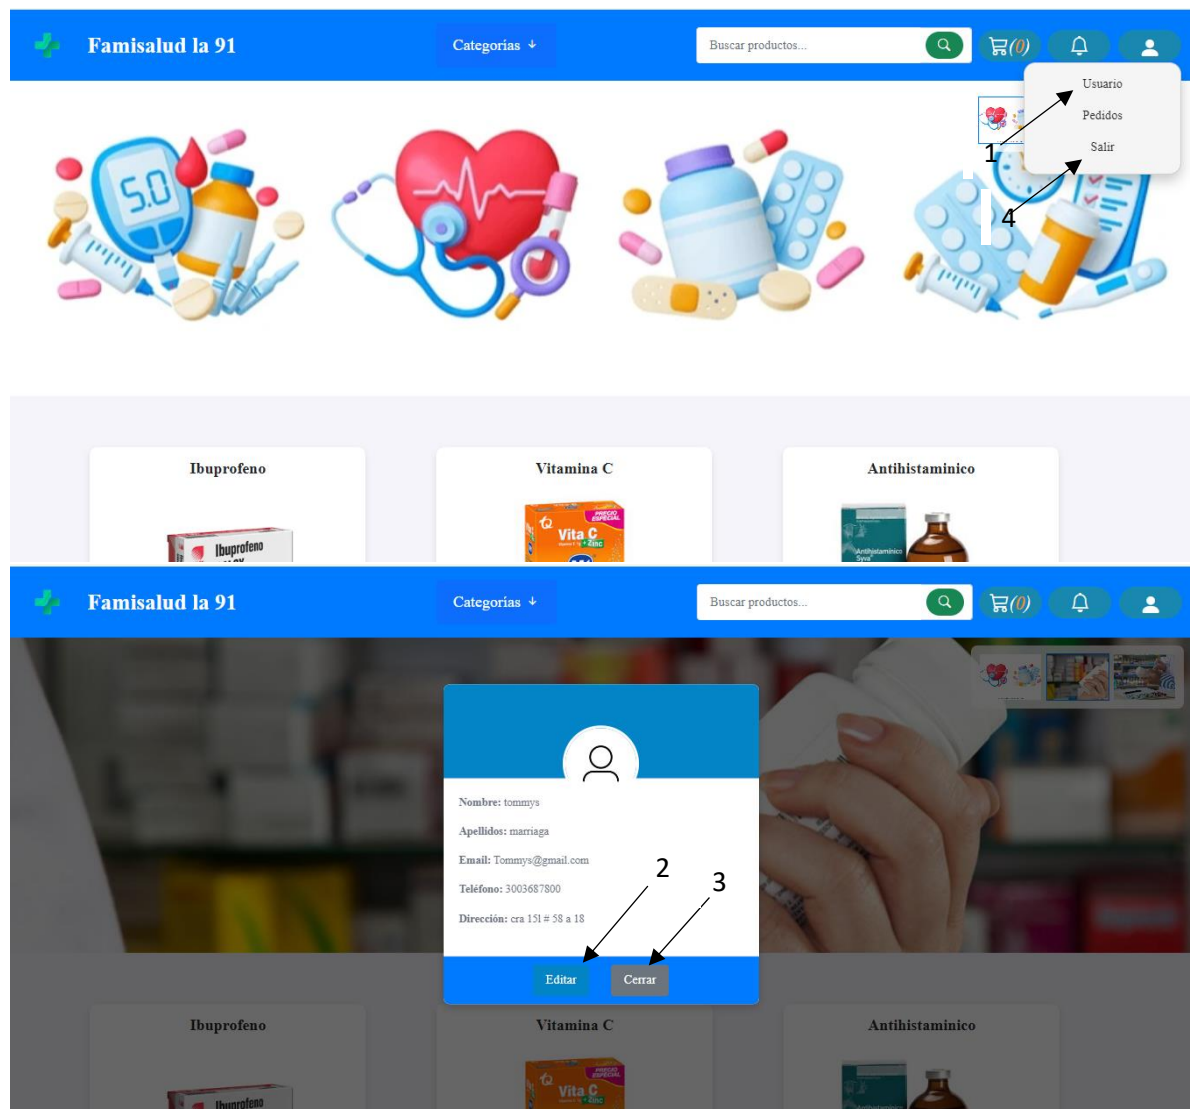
Famisalud la 91

Categorías ↓

Buscar productos...

(0)

Usuario

Pedidos

Salir

1

4

5.0

Ibuprofeno

Vitamina C

Antihistaminico

Ibuprofeno

PRECIO ESPECIAL

Vita C

+Zinc

Antihistaminico

Famisalud la 91

Categorías ↓

Buscar productos...

(0)

Nombre: tommys

Apellidos: marriaga

Email: Tommys@gmail.com

Teléfono: 3003687800

Dirección: cra 151 # 58 a 18

2

3

Editar

Cerrar

Ibuprofeno

Vitamina C

Antihistaminico

Ibuprofeno

PRECIO ESPECIAL

Vita C

+Zinc